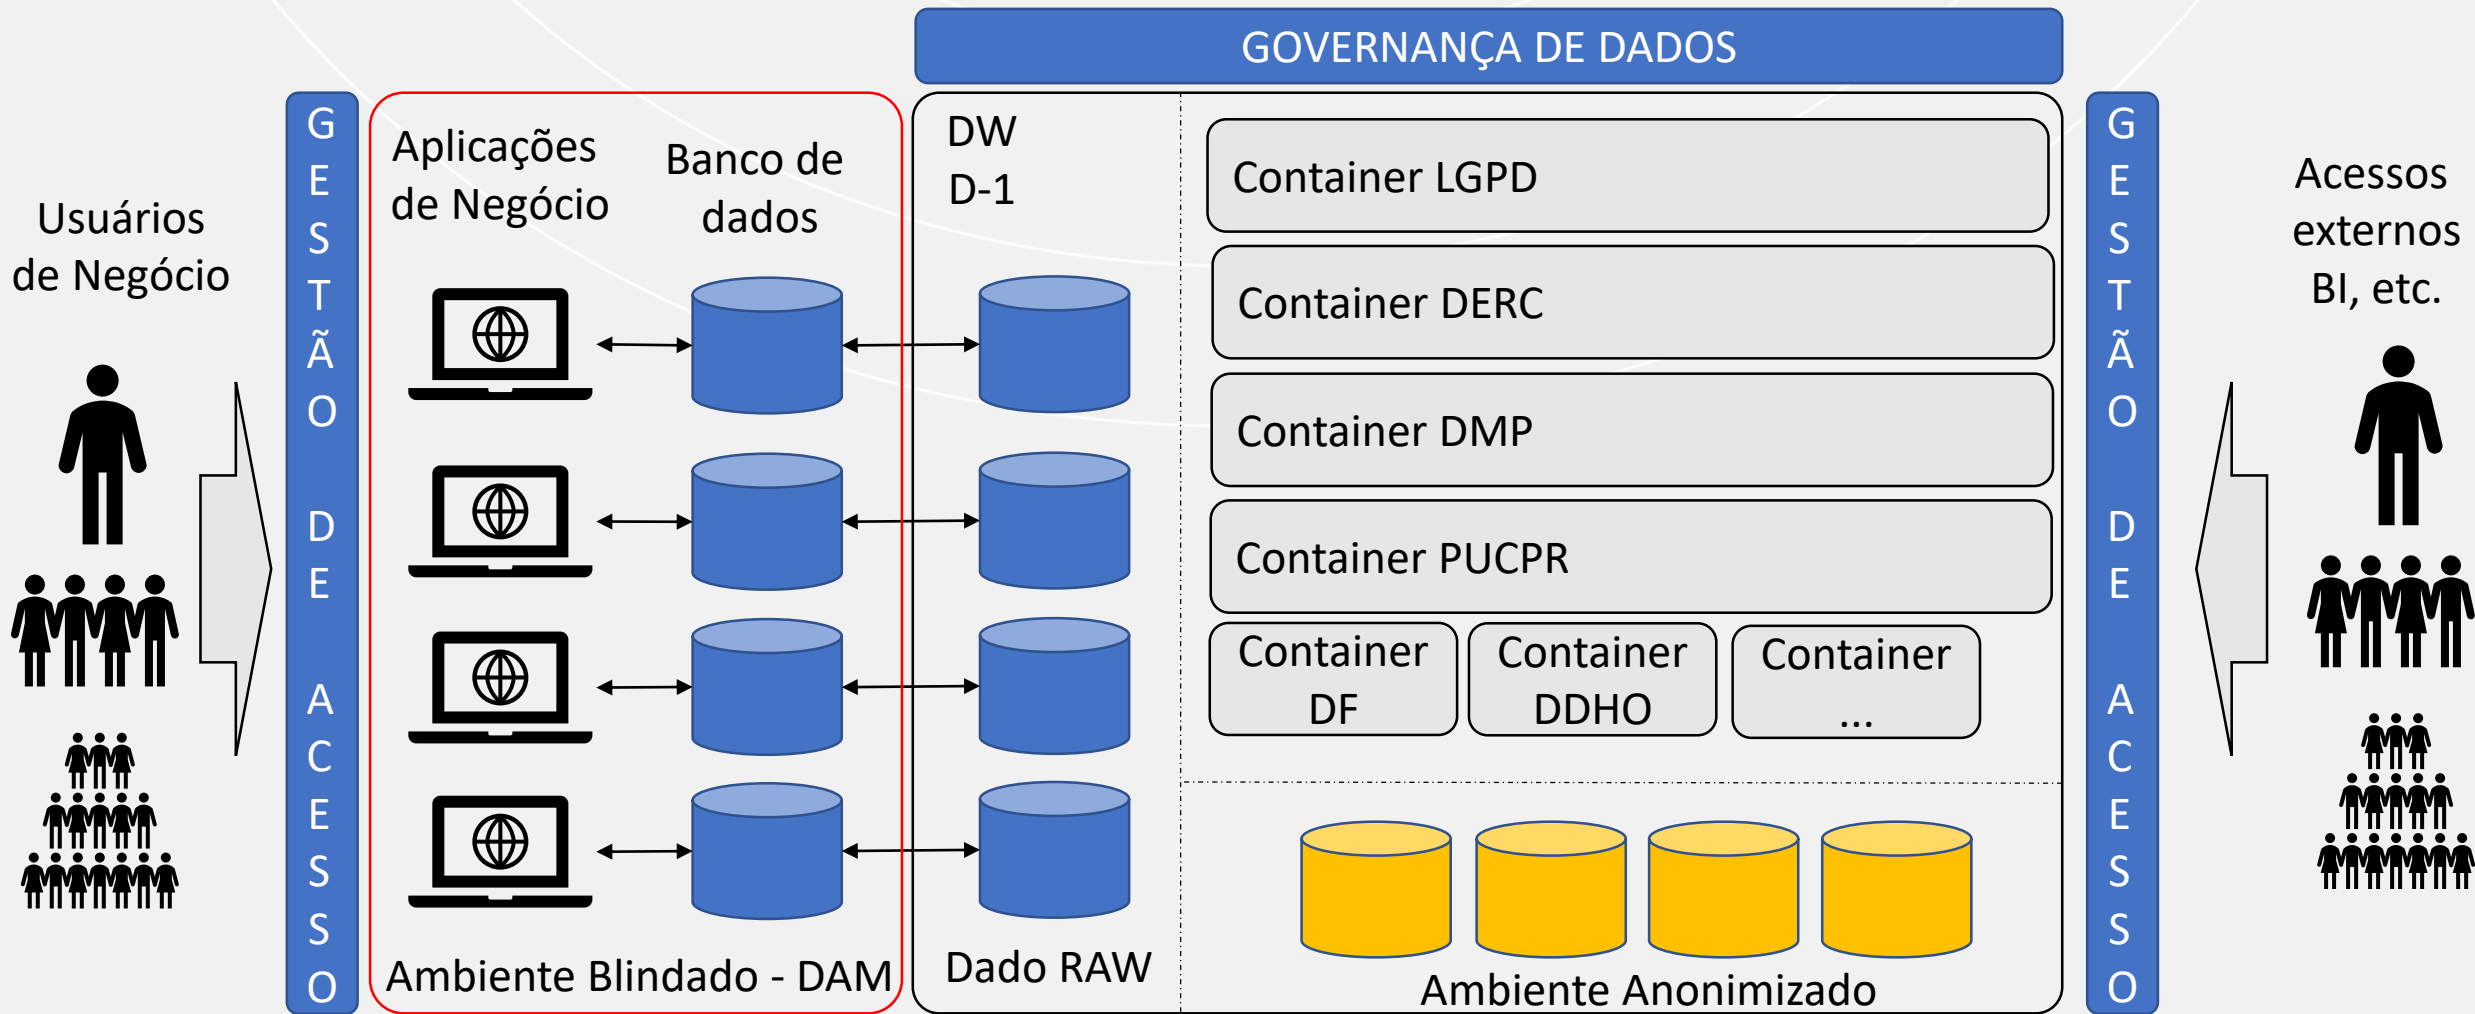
GOVERNANÇA DE DADOS

Usuários de Negócio

GESTÃO DE ACESSO

Aplicações de Negócio

Banco de dados

Ambiente Blindado - DAM

DW D-1

Dado RAW

Container LGPD

Container DERC

Container DMP

Container PUCPR

Container DF

Container DDHO

Container ...

Ambiente Anonimizado

GESTÃO DE ACESSO

Acessos externos BI, etc.